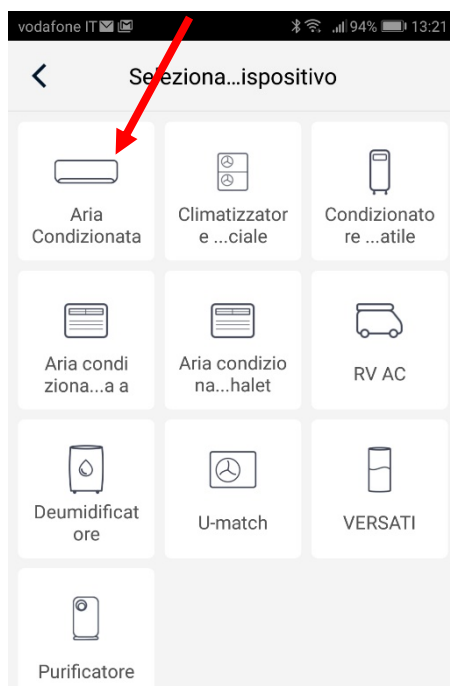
vodafone IT 94% 13:21

Se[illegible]eziona...ispositivo

Aria Condizionata

Climatizzatore ...ciale

Condizionatore ...atile

Aria condiziona...a a

Aria condiziona...halet

RV AC

Deumidificatore

U-match

VERSATI

Purificatore